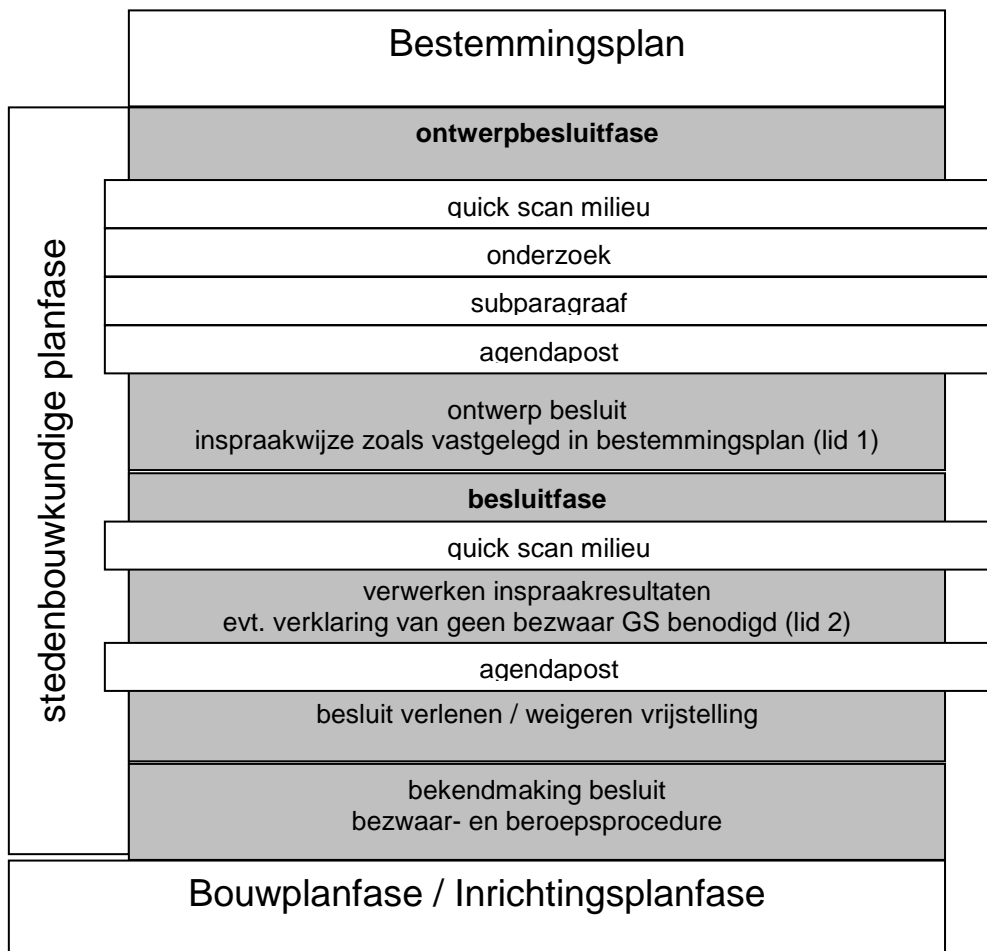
Bestemmingsplan

stedenbouwkundige planfase

ontwerpbesluitfase

quick scan milieu

onderzoek

subparagraaf

agendapost

ontwerp besluit
inspraakwijze zoals vastgelegd in bestemmingsplan (lid 1)

besluitfase

quick scan milieu

verwerken inspraakresultaten
evt. verklaring van geen bezwaar GS benodigd (lid 2)

agendapost

besluit verlenen / weigeren vrijstelling

bekendmaking besluit
bezwaar- en beroepsprocedure

Bouwplanfase / Inrichtingsplanfase